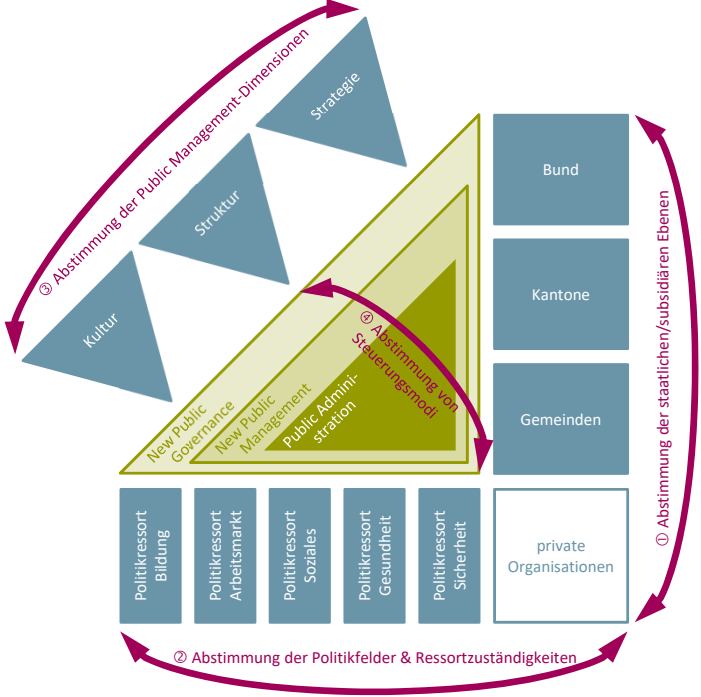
③ Abstimmung der Public Management-Dimensionen

Strategie

Struktur

Kultur

Bund

Kantone

Gemeinden

① Abstimmung der staatlichen/subsidiären Ebenen

④ Abstimmung von Steuerungsmodi

New Public Governance

New Public Management

Public Administration

Politikressort Bildung

Politikressort Arbeitsmarkt

Politikressort Soziales

Politikressort Gesundheit

Politikressort Sicherheit

private Organisationen

② Abstimmung der Politikfelder & Ressortzuständigkeiten